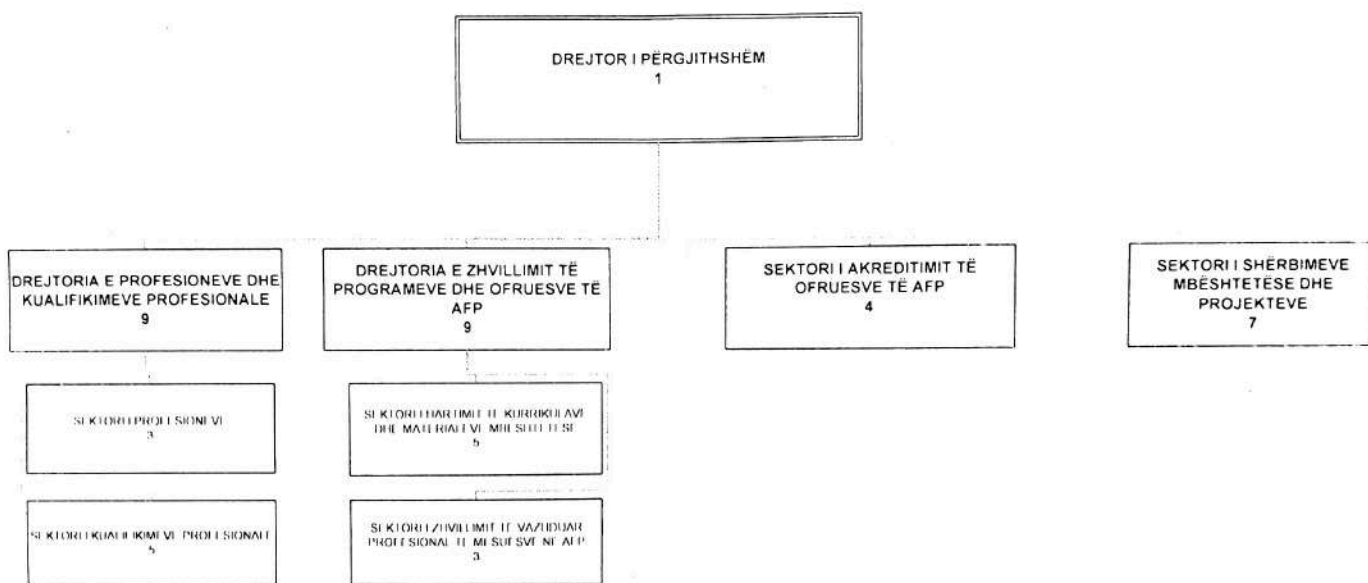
DREJTOR I PËRGJITHSHËM
1

DREJTORIA E PROFESIONEVE DHE KUALIFIKIMEVE PROFESIONALE
9

SEKTORI I PROFESIONEVE
3

SEKTORI I KUALIFIKIMEVE PROFESIONALE
5

DREJTORIA E ZHVILLIMIT TË PROGRAMEVE DHE OFRUESVE TË AFP
9

SEKTORI I HARTIMIT TË KURRIKULAVE DHE MATERIALEVE MËSIMORE
5

SEKTORI I ZHVILLIMIT TË VAZHDUAR PROFESIONAL TË MËSUESVE NË AFP
3

SEKTORI I AKREDITIMIT TË OFRUESVE TË AFP
4

SEKTORI I SHËRBIMEVE MBËSHTETËSE DHE PROJEKTEVE
7